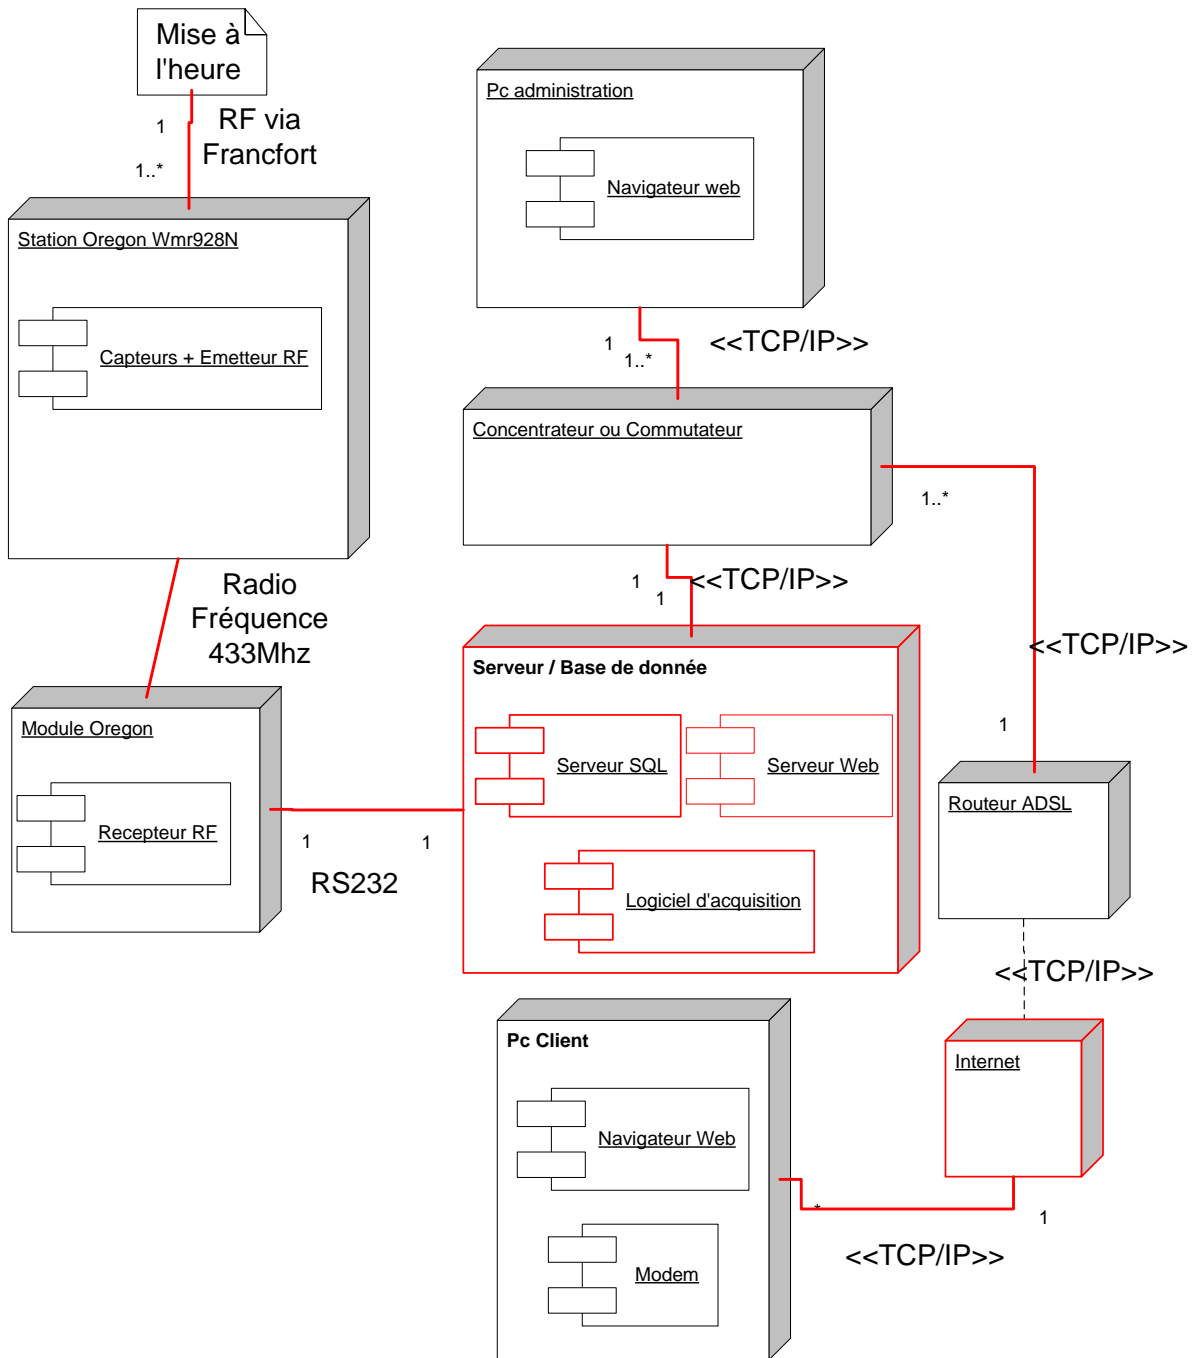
Mise à l'heure

1

RF via Francfort

1..*

Station Oregon Wmr928N

Capteurs + Emetteur RF

Radio Fréquence 433Mhz

Module Oregon

Recepteur RF

1

1

RS232

Pc administration

Navigateur web

1

1..*

<<TCP/IP>>

Concentrateur ou Commutateur

1..*

1

1

<<TCP/IP>>

Serveur / Base de donnée

Serveur SQL

Serveur Web

Logiciel d'acquisition

<<TCP/IP>>

1

Routeur ADSL

<<TCP/IP>>

Internet

Pc Client

Navigateur Web

Modem

*

1

<<TCP/IP>>